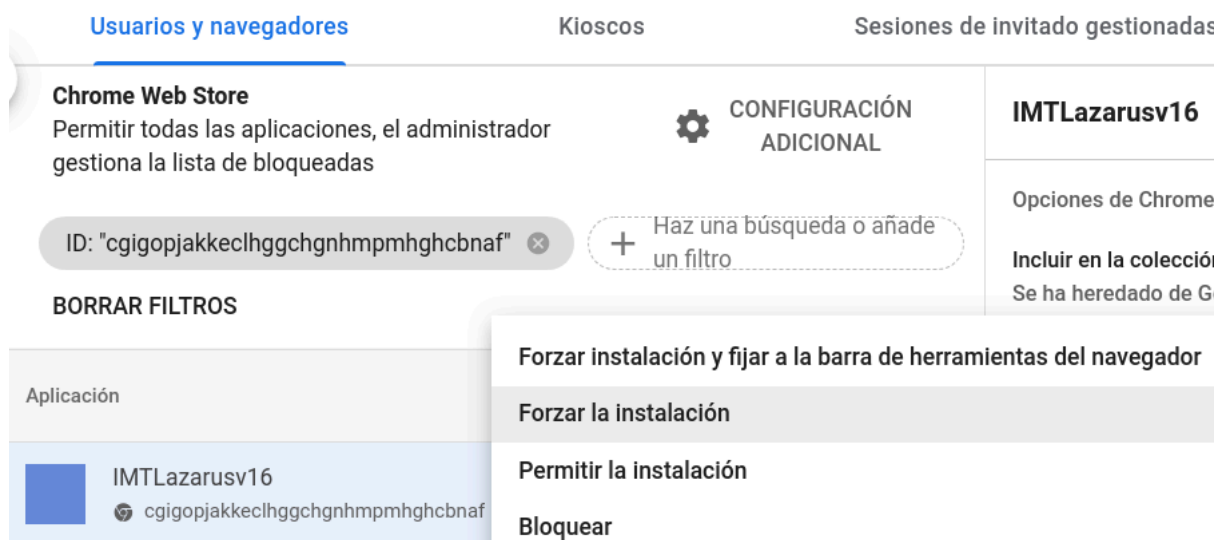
Usuarios y navegadores

Kioscos

Sesiones de invitado gestionadas

Chrome Web Store
Permitir todas las aplicaciones, el administrador gestiona la lista de bloqueadas

CONFIGURACIÓN ADICIONAL

IMTLazarusv16

Opciones de Chrome

ID: "cgigopjakkeclhggchgnhmpmhghcbnaf"

Haz una búsqueda o añade un filtro

Incluir en la colección

Se ha heredado de G

BORRAR FILTROS

Forzar instalación y fijar a la barra de herramientas del navegador

Aplicación

Forzar la instalación

IMTLazarusv16
cgigopjakkeclhggchgnhmpmhghcbnaf

Permitir la instalación

Bloquear